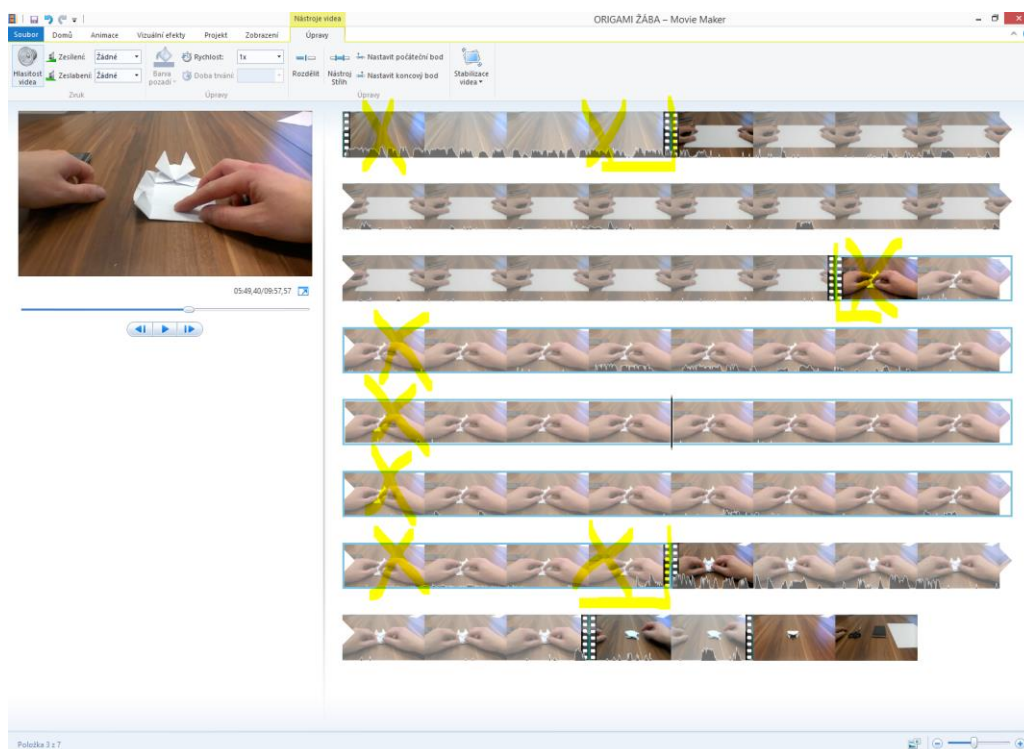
Nástroje videa

ORIGAMI ŽÁBA – Movie Maker

Soubor Domů Animace Vizuální efekty Projekt Zobrazení Úpravy

Hlasitost videa
Zesílení Žádné
Zeslabení Žádné
Zvuk
Barva pozadí
Rychlost: 1x
Doba trvání:
Úpravy
Rozdělit
Nástroj Střih
Nastavit počáteční bod
Nastavit koncový bod
Úpravy
Stabilizace videa

05:49,40/09:57,57

Položka 3 z 7